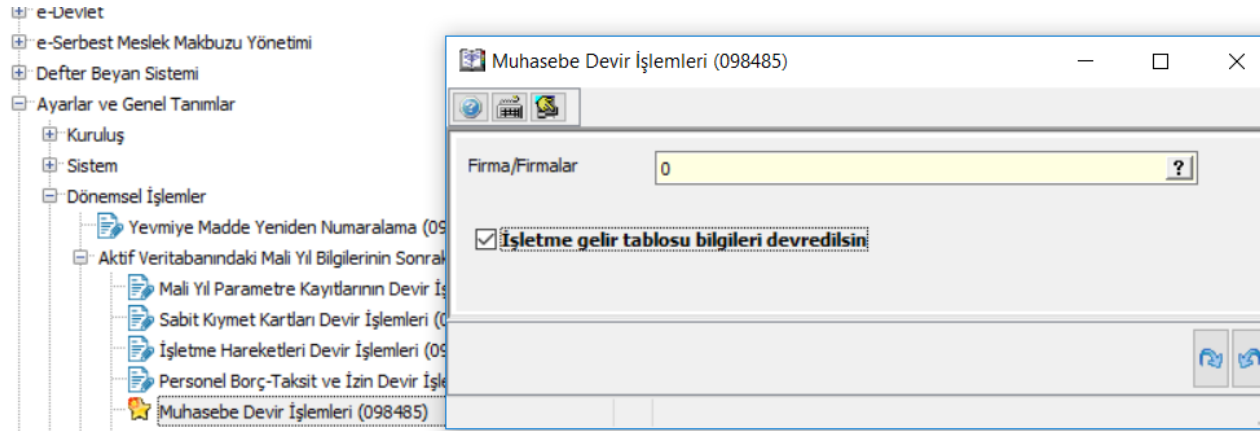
e-Devlet
e-Serbest Meslek Makbuzu Yönetimi
Defter Beyan Sistemi
Ayarlar ve Genel Tanımlar
Kuruluş
Sistem
Dönemsel İşlemler
Yevmiye Madde Yeniden Numaralama (09
Aktif Veritabanındaki Mali Yıl Bilgilerinin Sonrak
Mali Yıl Parametre Kayıtlarının Devir İş
Sabit Kıymet Kartları Devir İşlemleri (0
İşletme Hareketleri Devir İşlemleri (09
Personel Borç-Taksit ve İzin Devir İşle
Muhasebe Devir İşlemleri (098485)

Muhasebe Devir İşlemleri (098485)

Firma/Firmalar
0
?

İşletme gelir tablosu bilgileri devredilsin